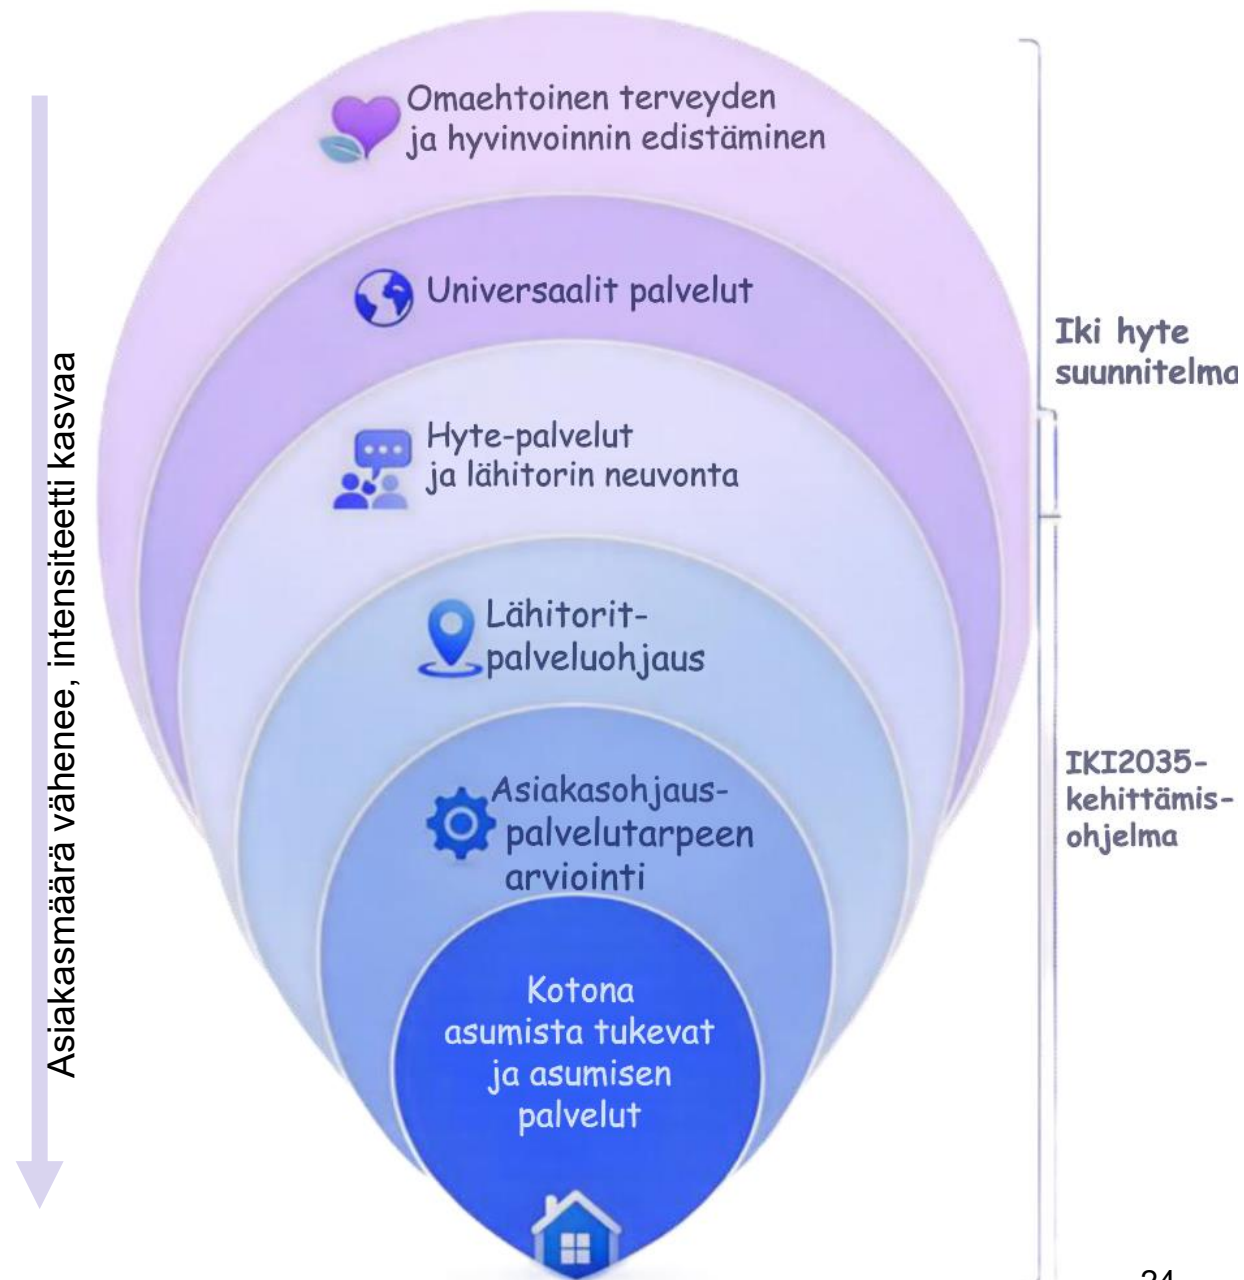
Asiakasmäärä vähenee, intensiteetti kasvaa

Omaehtoinen terveyden ja hyvinvoinnin edistäminen

Universaalit palvelut

Hyte-palvelut ja lähitorin neuvonta

Lähitorit-palveluohjaus

Asiakasohjaus-palvelutarpeen arviointi

Kotona asumista tukevat ja asumisen palvelut

Iki hyte suunnitelma

IKI2035-kehittämisohjelma

24